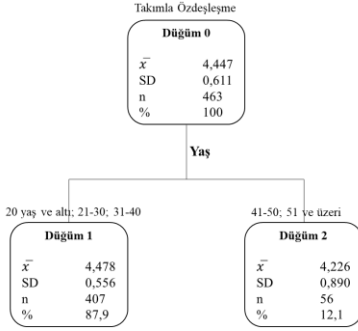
Takımla Özdeşleşme

Düğüm 0

| | |
|---|---|
| $\bar{x}$ | 4,447 |
| SD | 0,611 |
| n | 463 |
| % | 100 |

Yaş

20 yaş ve altı; 21-30; 31-40

Düğüm 1

| | |
|---|---|
| $\bar{x}$ | 4,478 |
| SD | 0,556 |
| n | 407 |
| % | 87,9 |

41-50; 51 ve üzeri

Düğüm 2

| | |
|---|---|
| $\bar{x}$ | 4,226 |
| SD | 0,890 |
| n | 56 |
| % | 12,1 |